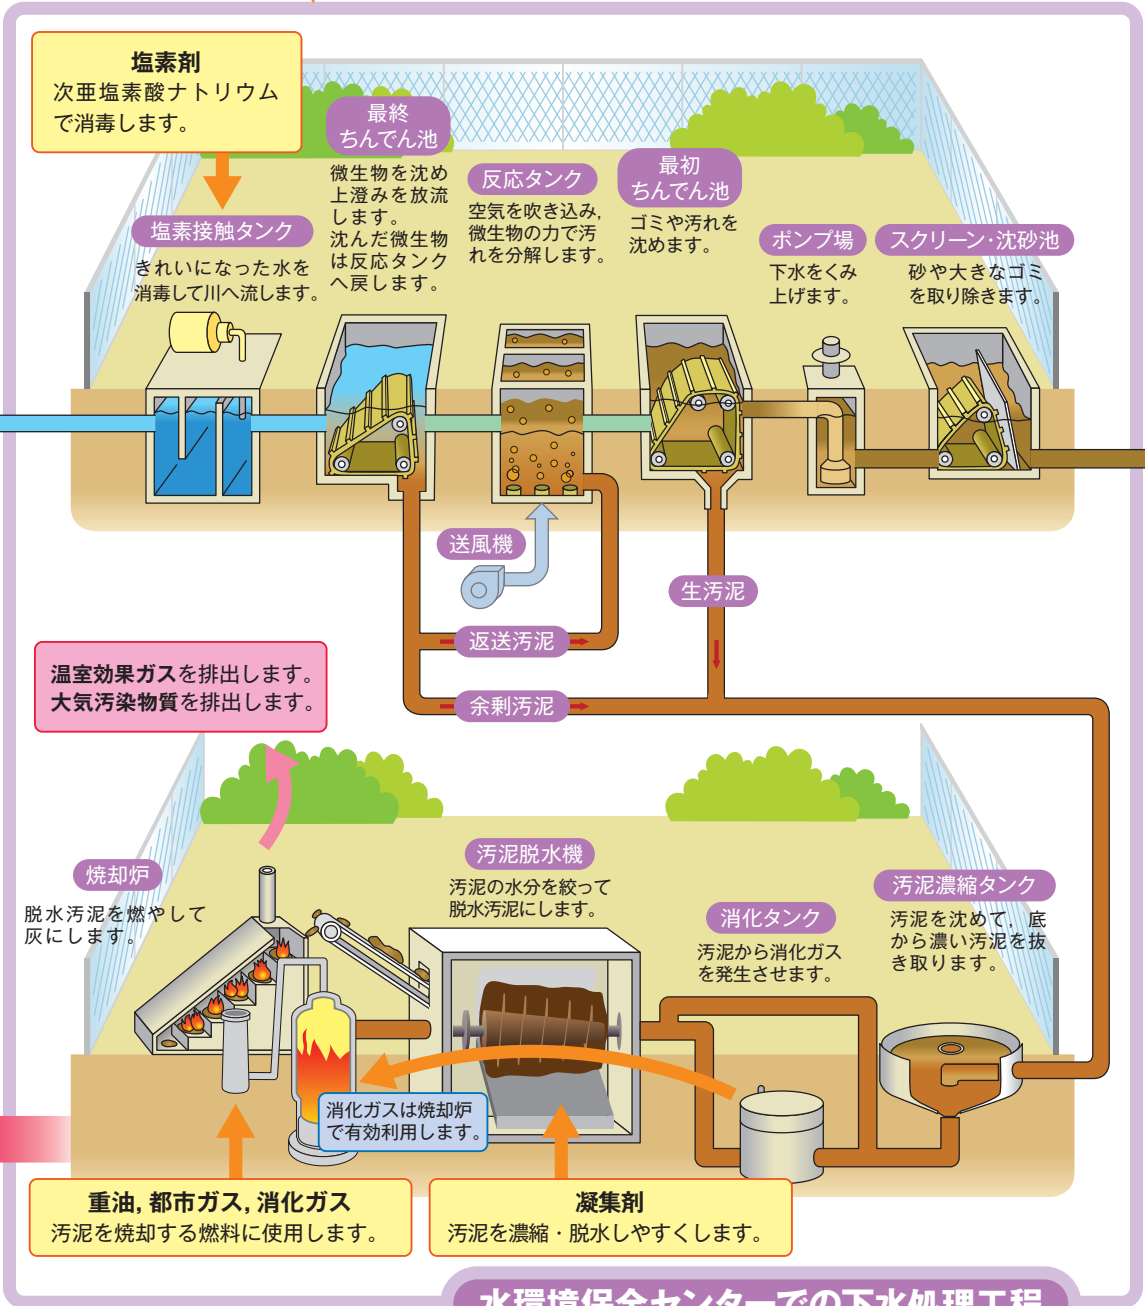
塩素剤
次亜塩素酸ナトリウムで消毒します。

最終ちんでん池
微生物を沈め上澄みを放流します。沈んだ微生物は反応タンクへ戻します。

反応タンク
空気を吹き込み，微生物の力で汚れを分解します。

最初ちんでん池
ゴミや汚れを沈めます。

塩素接触タンク
きれいになった水を消毒して川へ流します。

ポンプ場
下水をくみ上げます。

スクリーン･沈砂池
砂や大きなゴミを取り除きます。

送風機

生汚泥

返送汚泥

余剰汚泥

温室効果ガスを排出します。
大気汚染物質を排出します。

焼却炉
脱水汚泥を燃やして灰にします。

汚泥脱水機
汚泥の水分を絞って脱水汚泥にします。

消化タンク
汚泥から消化ガスを発生させます。

汚泥濃縮タンク
汚泥を沈めて，底から濃い汚泥を抜き取ります。

消化ガスは焼却炉で有効利用します。

重油, 都市ガス, 消化ガス
汚泥を焼却する燃料に使用します。

凝集剤
汚泥を濃縮・脱水しやすくします。

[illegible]